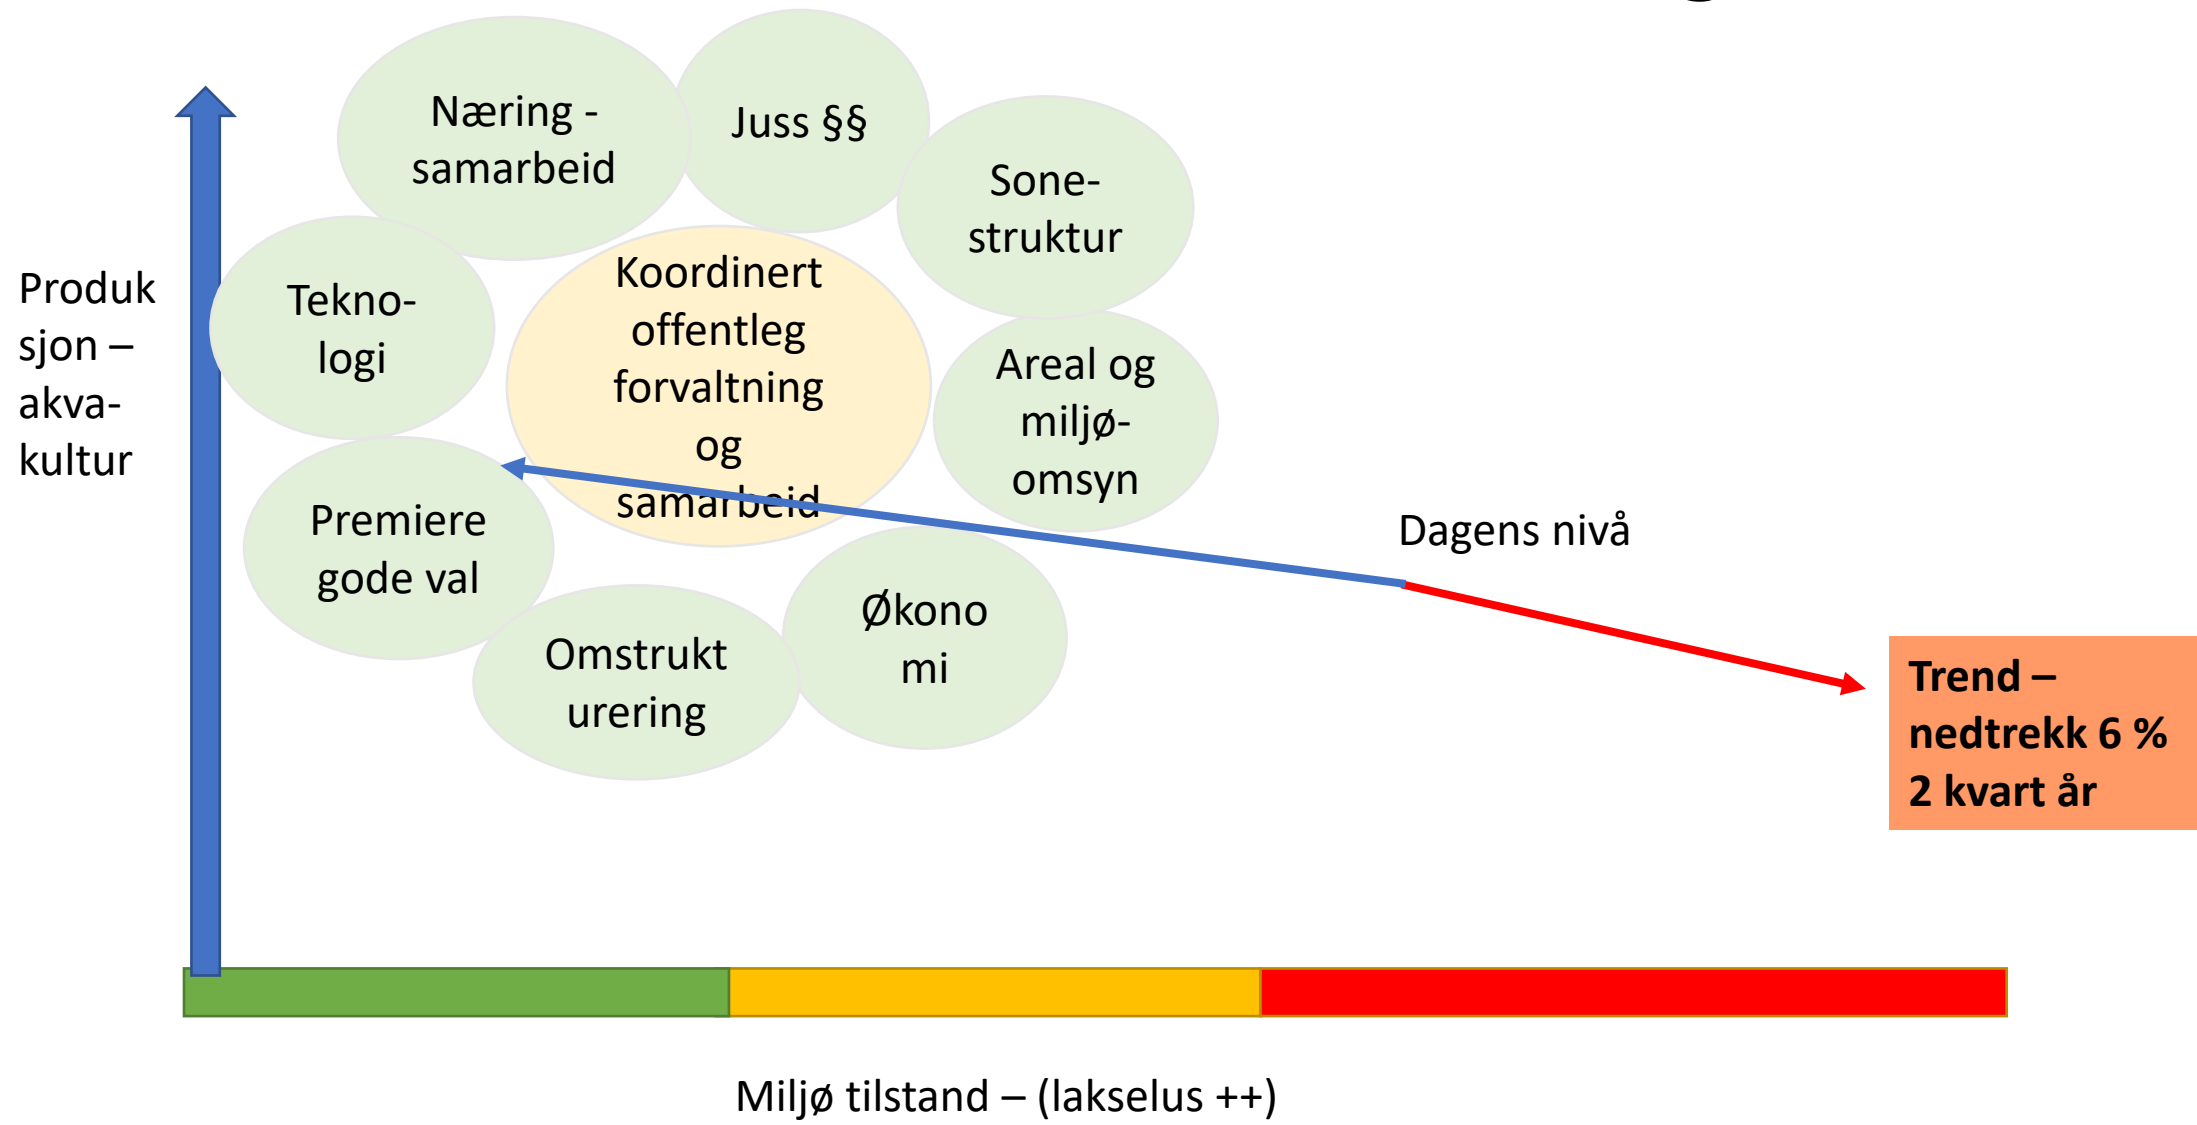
Produk sjon – akva-kultur

Næring - samarbeid

Juss §§

Sone-struktur

Tekno-logi

Koordinert offentleg forvaltning og samarbeid

Areal og miljø-omsyn

Premiere gode val

Dagens nivå

Omstrukturering

Økonomi

**Trend – nedtrekk 6 % 2 kvart år**

Miljø tilstand – (lakselus ++)